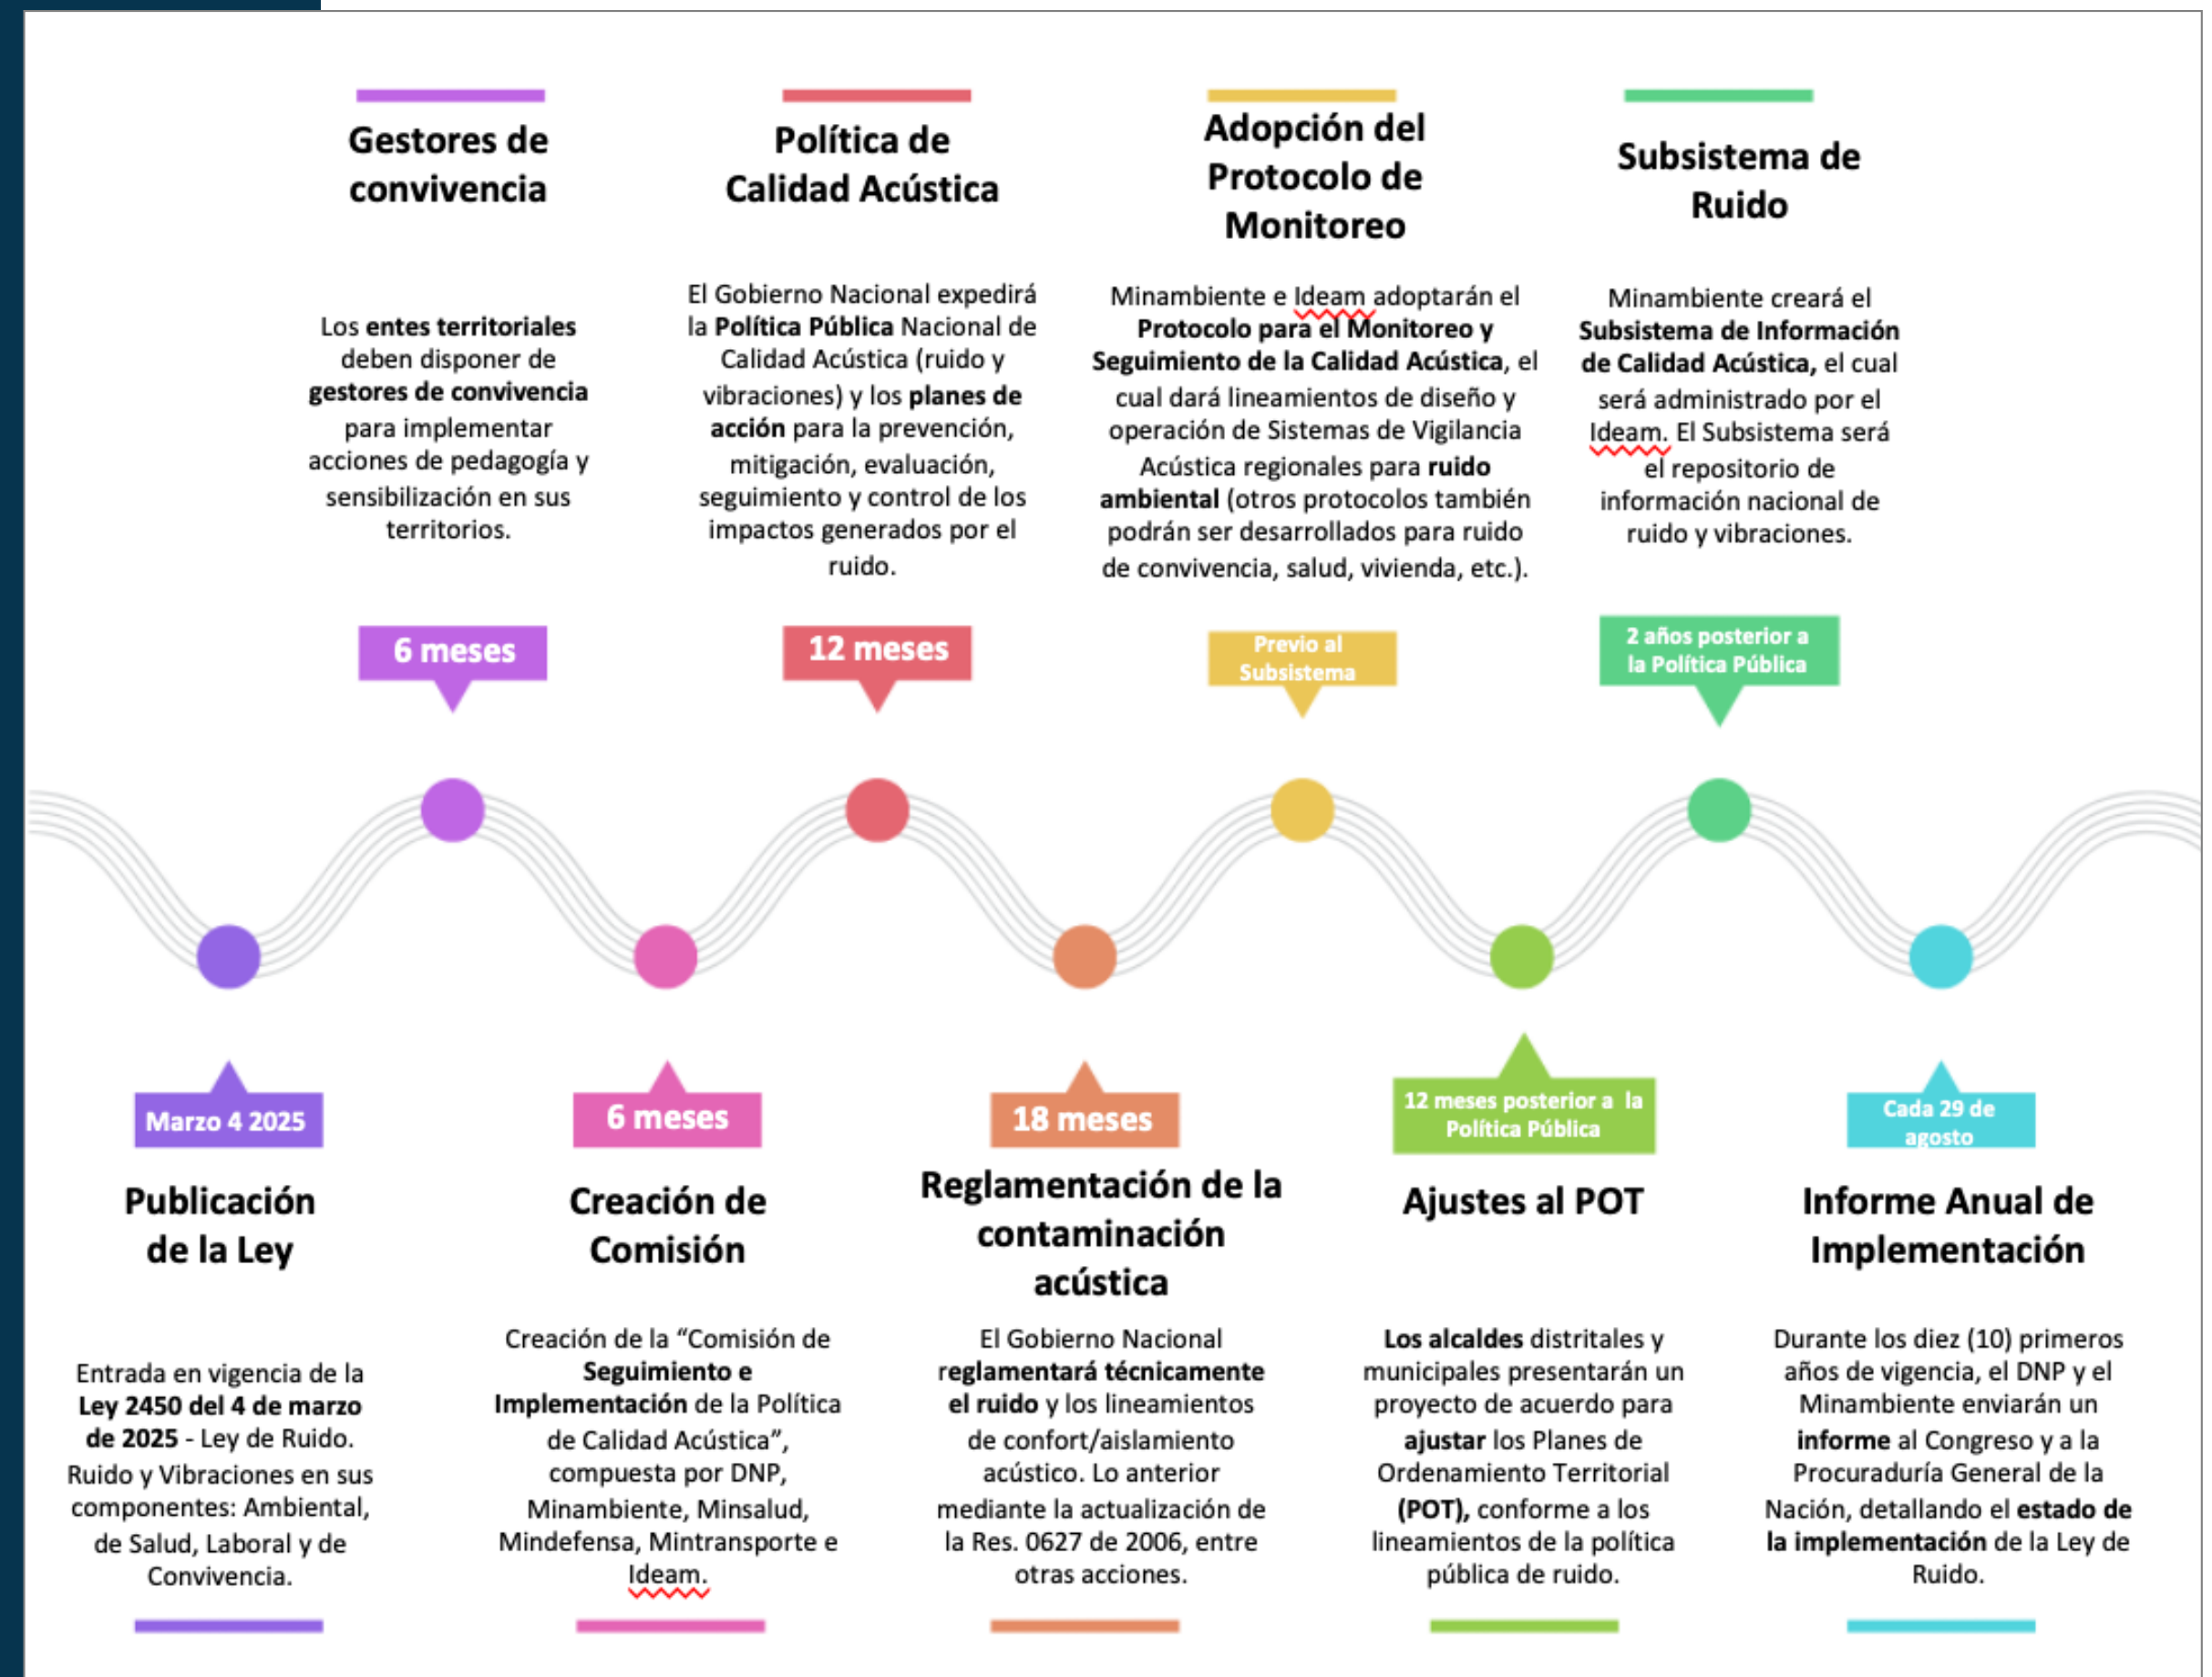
Gestores de convivencia

Los **entes territoriales** deben disponer de **gestores de convivencia** para implementar acciones de pedagogía y sensibilización en sus territorios.

6 meses

Política de Calidad Acústica

El Gobierno Nacional expedirá la **Política Pública** Nacional de Calidad Acústica (ruido y vibraciones) y los **planes de acción** para la prevención, mitigación, evaluación, seguimiento y control de los impactos generados por el ruido.

12 meses

Adopción del Protocolo de Monitoreo

Minambiente e Ideam adoptarán el **Protocolo para el Monitoreo y Seguimiento de la Calidad Acústica**, el cual dará lineamientos de diseño y operación de Sistemas de Vigilancia Acústica regionales para **ruido ambiental** (otros protocolos también podrán ser desarrollados para ruido de convivencia, salud, vivienda, etc.).

Previo al Subsistema

Subsistema de Ruido

Minambiente creará el **Subsistema de Información de Calidad Acústica,** el cual será administrado por el Ideam. El Subsistema será el repositorio de información nacional de ruido y vibraciones.

2 años posterior a la Política Pública

Marzo 4 2025

Publicación de la Ley

Entrada en vigencia de la **Ley 2450 del 4 de marzo de 2025** - Ley de Ruido. Ruido y Vibraciones en sus componentes: Ambiental, de Salud, Laboral y de Convivencia.

6 meses

Creación de Comisión

Creación de la "Comisión de **Seguimiento e Implementación** de la Política de Calidad Acústica", compuesta por DNP, Minambiente, Minsalud, Mindefensa, Mintransporte e Ideam.

18 meses

Reglamentación de la contaminación acústica

El Gobierno Nacional **reglamentará técnicamente el ruido** y los lineamientos de confort/aislamiento acústico. Lo anterior mediante la actualización de la Res. 0627 de 2006, entre otras acciones.

12 meses posterior a la Política Pública

Ajustes al POT

**Los alcaldes** distritales y municipales presentarán un proyecto de acuerdo para **ajustar** los Planes de Ordenamiento Territorial **(POT),** conforme a los lineamientos de la política pública de ruido.

Cada 29 de agosto

Informe Anual de Implementación

Durante los diez (10) primeros años de vigencia, el DNP y el Minambiente enviarán un **informe** al Congreso y a la Procuraduría General de la Nación, detallando el **estado de la implementación** de la Ley de Ruido.